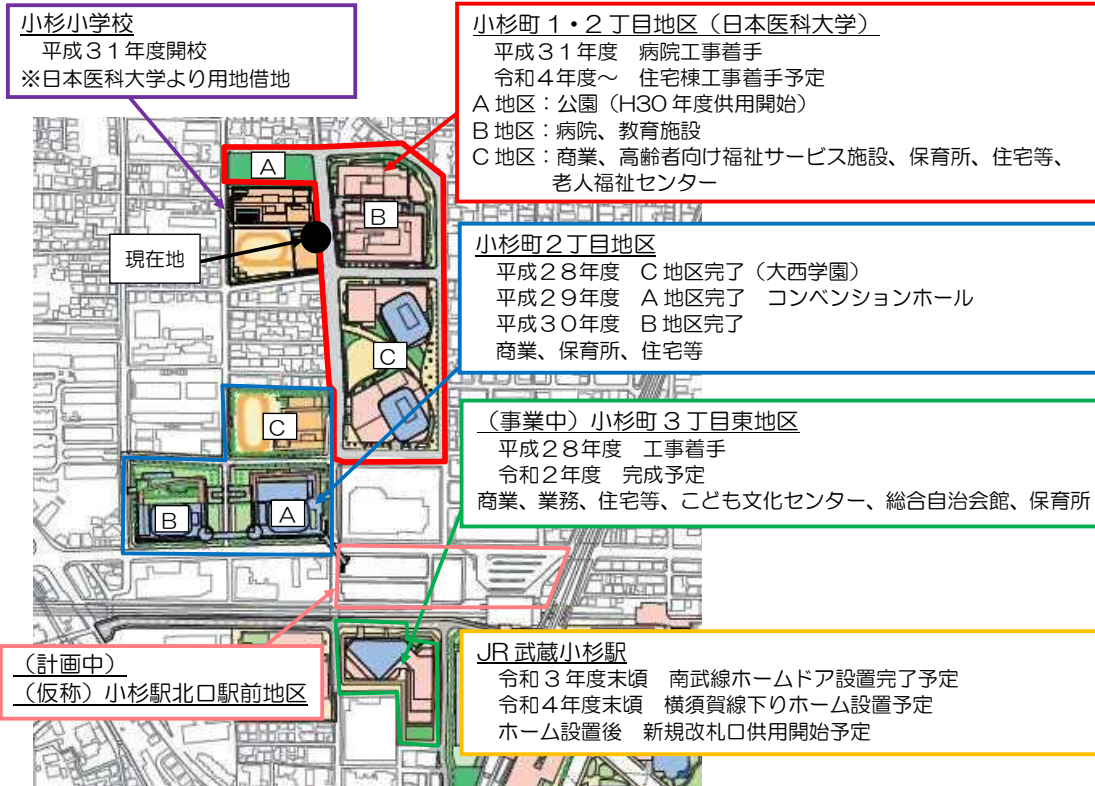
小杉小学校
平成３１年度開校
※日本医科大学より用地借地

小杉町１・２丁目地区（日本医科大学）
平成３１年度　病院工事着手
令和４年度～　住宅棟工事着手予定
A 地区：公園（H30 年度供用開始）
B 地区：病院、教育施設
C 地区：商業、高齢者向け福祉サービス施設、保育所、住宅等、老人福祉センター

A

B

現在地

小杉町２丁目地区
平成２８年度　C 地区完了（大西学園）
平成２９年度　A 地区完了　コンベンションホール
平成３０年度　B 地区完了
商業、保育所、住宅等

C

C

（事業中）小杉町３丁目東地区
平成２８年度　工事着手
令和２年度　完成予定
商業、業務、住宅等、こども文化センター、総合自治会館、保育所

B

A

（計画中）
（仮称）小杉駅北口駅前地区

JR 武蔵小杉駅
令和３年度末頃　南武線ホームドア設置完了予定
令和４年度末頃　横須賀線下りホーム設置予定
ホーム設置後　新規改札口供用開始予定